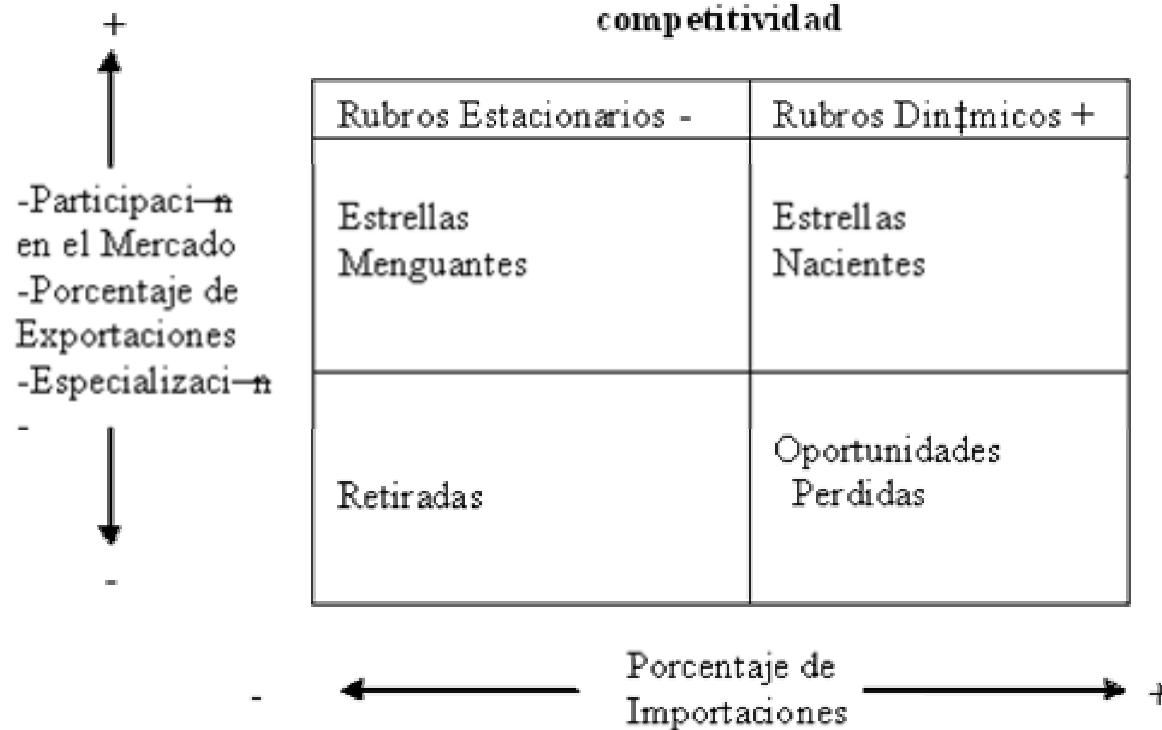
competitividad

+

-Participaci—n en el Mercado
-Porcentaje de Exportaciones
-Especializaci—n
-

-

| Rubros Estacionarios - | Rubros Din‡micos + |
|---|---|
| Estrellas Menguantes | Estrellas Nacientes |
| Retiradas | Oportunidades Perdidas |

- Porcentaje de Importaciones +